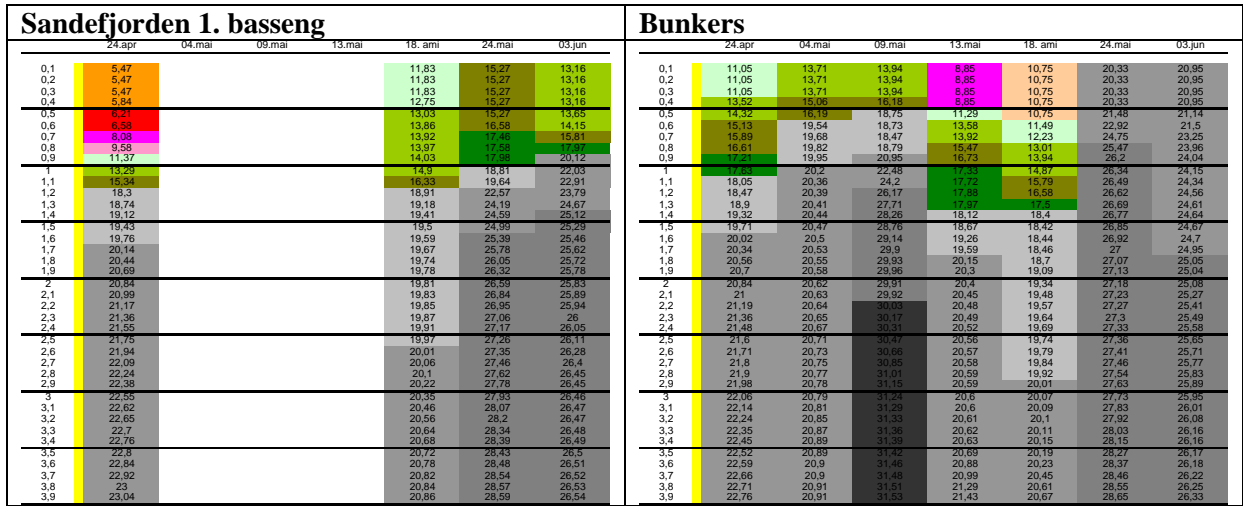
Sandefjorden 1. basseng

| | 24.apr | 04.mai | 09.mai | 13.mai | 18. ami | 24.mai | 03.jun |
|---|---|---|---|---|---|---|---|
| 0,1 | 5,47 | | | | 11,83 | 15,27 | 13,16 |
| 0,2 | 5,47 | | | | 11,83 | 15,27 | 13,16 |
| 0,3 | 5,47 | | | | 11,83 | 15,27 | 13,16 |
| 0,4 | 5,84 | | | | 12,75 | 15,27 | 13,16 |
| 0,5 | 6,21 | | | | 13,03 | 15,27 | 13,65 |
| 0,6 | 6,58 | | | | 13,86 | 16,58 | 14,15 |
| 0,7 | 8,08 | | | | 13,92 | 17,46 | 15,81 |
| 0,8 | 9,58 | | | | 13,97 | 17,58 | 17,97 |
| 0,9 | 11,37 | | | | 14,03 | 17,98 | 20,12 |
| 1 | 13,29 | | | | 14,9 | 18,81 | 22,03 |
| 1,1 | 15,34 | | | | 16,33 | 19,64 | 22,91 |
| 1,2 | 18,3 | | | | 18,91 | 22,57 | 23,79 |
| 1,3 | 18,74 | | | | 19,18 | 24,19 | 24,67 |
| 1,4 | 19,12 | | | | 19,41 | 24,59 | 25,12 |
| 1,5 | 19,43 | | | | 19,5 | 24,99 | 25,29 |
| 1,6 | 19,76 | | | | 19,59 | 25,39 | 25,46 |
| 1,7 | 20,14 | | | | 19,67 | 25,78 | 25,62 |
| 1,8 | 20,44 | | | | 19,74 | 26,05 | 25,72 |
| 1,9 | 20,69 | | | | 19,78 | 26,32 | 25,78 |
| 2 | 20,84 | | | | 19,81 | 26,59 | 25,83 |
| 2,1 | 20,99 | | | | 19,83 | 26,84 | 25,89 |
| 2,2 | 21,17 | | | | 19,85 | 26,95 | 25,94 |
| 2,3 | 21,36 | | | | 19,87 | 27,06 | 26 |
| 2,4 | 21,55 | | | | 19,91 | 27,17 | 26,05 |
| 2,5 | 21,75 | | | | 19,97 | 27,26 | 26,11 |
| 2,6 | 21,94 | | | | 20,01 | 27,35 | 26,28 |
| 2,7 | 22,09 | | | | 20,06 | 27,46 | 26,4 |
| 2,8 | 22,24 | | | | 20,1 | 27,62 | 26,45 |
| 2,9 | 22,38 | | | | 20,22 | 27,78 | 26,45 |
| 3 | 22,55 | | | | 20,35 | 27,93 | 26,46 |
| 3,1 | 22,62 | | | | 20,46 | 28,07 | 26,47 |
| 3,2 | 22,65 | | | | 20,56 | 28,2 | 26,47 |
| 3,3 | 22,7 | | | | 20,64 | 28,34 | 26,48 |
| 3,4 | 22,76 | | | | 20,68 | 28,39 | 26,49 |
| 3,5 | 22,8 | | | | 20,72 | 28,43 | 26,5 |
| 3,6 | 22,84 | | | | 20,78 | 28,48 | 26,51 |
| 3,7 | 22,92 | | | | 20,82 | 28,54 | 26,52 |
| 3,8 | 23 | | | | 20,84 | 28,57 | 26,53 |
| 3,9 | 23,04 | | | | 20,86 | 28,59 | 26,54 |

Bunkers

| | 24.apr | 04.mai | 09.mai | 13.mai | 18. ami | 24.mai | 03.jun |
|---|---|---|---|---|---|---|---|
| 0,1 | 11,05 | 13,71 | 13,94 | 8,85 | 10,75 | 20,33 | 20,95 |
| 0,2 | 11,05 | 13,71 | 13,94 | 8,85 | 10,75 | 20,33 | 20,95 |
| 0,3 | 11,05 | 13,71 | 13,94 | 8,85 | 10,75 | 20,33 | 20,95 |
| 0,4 | 13,52 | 15,06 | 16,18 | 8,85 | 10,75 | 20,33 | 20,95 |
| 0,5 | 14,32 | 16,19 | 18,75 | 11,29 | 10,75 | 21,48 | 21,14 |
| 0,6 | 15,13 | 19,54 | 18,73 | 13,58 | 11,49 | 22,92 | 21,5 |
| 0,7 | 15,89 | 19,68 | 18,47 | 13,92 | 12,23 | 24,75 | 23,25 |
| 0,8 | 16,61 | 19,82 | 18,79 | 15,47 | 13,01 | 25,47 | 23,96 |
| 0,9 | 17,21 | 19,95 | 20,95 | 16,73 | 13,94 | 26,2 | 24,04 |
| 1 | 17,83 | 20,2 | 22,48 | 17,33 | 14,87 | 26,34 | 24,15 |
| 1,1 | 18,05 | 20,36 | 24,2 | 17,72 | 15,79 | 26,49 | 24,34 |
| 1,2 | 18,47 | 20,39 | 26,17 | 17,88 | 16,58 | 26,62 | 24,56 |
| 1,3 | 18,9 | 20,41 | 27,71 | 17,97 | 17,5 | 26,69 | 24,61 |
| 1,4 | 19,32 | 20,44 | 28,26 | 18,12 | 18,4 | 26,77 | 24,64 |
| 1,5 | 19,71 | 20,47 | 28,76 | 18,67 | 18,42 | 26,85 | 24,67 |
| 1,6 | 20,02 | 20,5 | 29,14 | 19,26 | 18,44 | 26,92 | 24,7 |
| 1,7 | 20,34 | 20,53 | 29,59 | 19,59 | 18,46 | 27 | 24,95 |
| 1,8 | 20,56 | 20,55 | 29,93 | 20,15 | 18,7 | 27,07 | 25,05 |
| 1,9 | 20,7 | 20,58 | 29,96 | 20,3 | 19,09 | 27,13 | 25,04 |
| 2 | 20,84 | 20,62 | 29,91 | 20,4 | 19,34 | 27,18 | 25,08 |
| 2,1 | 21 | 20,63 | 29,92 | 20,45 | 19,48 | 27,23 | 25,27 |
| 2,2 | 21,19 | 20,64 | 30,03 | 20,48 | 19,57 | 27,27 | 25,41 |
| 2,3 | 21,36 | 20,65 | 30,17 | 20,49 | 19,64 | 27,3 | 25,49 |
| 2,4 | 21,48 | 20,67 | 30,31 | 20,52 | 19,69 | 27,33 | 25,58 |
| 2,5 | 21,6 | 20,71 | 30,47 | 20,56 | 19,74 | 27,36 | 25,65 |
| 2,6 | 21,71 | 20,73 | 30,66 | 20,57 | 19,79 | 27,41 | 25,71 |
| 2,7 | 21,8 | 20,75 | 30,85 | 20,58 | 19,84 | 27,46 | 25,77 |
| 2,8 | 21,9 | 20,77 | 31,01 | 20,59 | 19,92 | 27,54 | 25,83 |
| 2,9 | 21,98 | 20,78 | 31,15 | 20,59 | 20,01 | 27,63 | 25,89 |
| 3 | 22,06 | 20,79 | 31,24 | 20,6 | 20,07 | 27,73 | 25,95 |
| 3,1 | 22,14 | 20,81 | 31,29 | 20,6 | 20,09 | 27,83 | 26,01 |
| 3,2 | 22,24 | 20,85 | 31,33 | 20,61 | 20,1 | 27,92 | 26,08 |
| 3,3 | 22,35 | 20,87 | 31,36 | 20,62 | 20,11 | 28,03 | 26,16 |
| 3,4 | 22,45 | 20,89 | 31,39 | 20,63 | 20,15 | 28,15 | 26,16 |
| 3,5 | 22,52 | 20,89 | 31,42 | 20,69 | 20,19 | 28,27 | 26,17 |
| 3,6 | 22,59 | 20,9 | 31,46 | 20,88 | 20,23 | 28,37 | 26,18 |
| 3,7 | 22,66 | 20,9 | 31,48 | 20,99 | 20,45 | 28,46 | 26,22 |
| 3,8 | 22,71 | 20,91 | 31,51 | 21,29 | 20,61 | 28,55 | 26,25 |
| 3,9 | 22,76 | 20,91 | 31,53 | 21,43 | 20,67 | 28,65 | 26,33 |